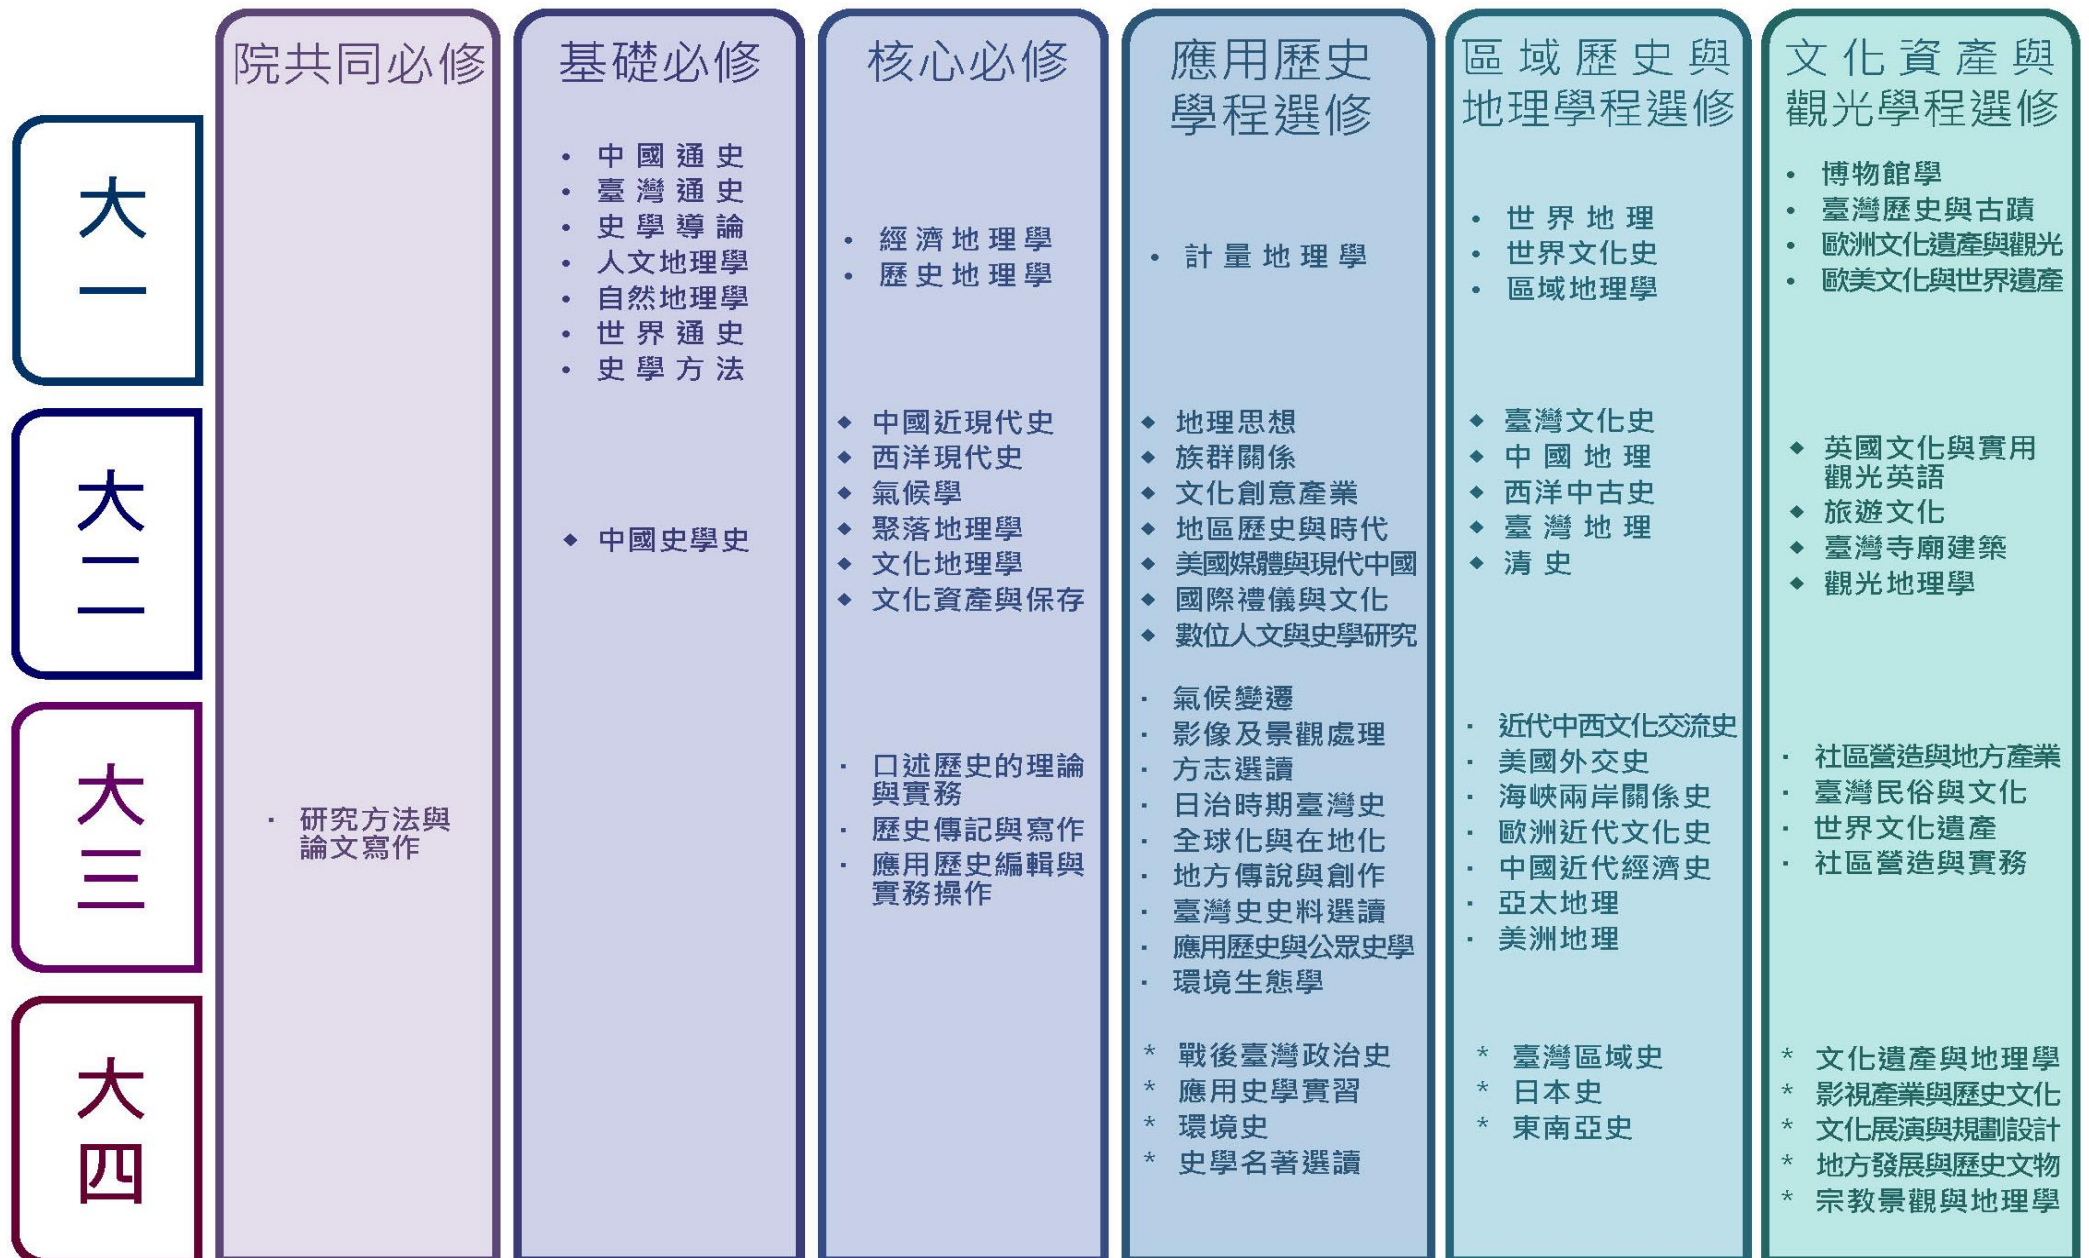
院共同必修

基礎必修

核心必修

應用歷史學程選修

區域歷史與地理學程選修

文化資產與觀光學程選修

大一

- 中國通史
- 臺灣通史
- 史學導論
- 人文地理學
- 自然地理學
- 世界通史
- 史學方法

- 經濟地理學
- 歷史地理學

- 計量地理學

- 世界地理
- 世界文化史
- 區域地理學

- 博物館學
- 臺灣歷史與古蹟
- 歐洲文化遺產與觀光
- 歐美文化與世界遺產

大二

◆ 中國史學史

◆ 中國近現代史
◆ 西洋現代史
◆ 氣候學
◆ 聚落地理學
◆ 文化地理學
◆ 文化資產與保存

◆ 地理思想
◆ 族群關係
◆ 文化創意產業
◆ 地區歷史與時代
◆ 美國媒體與現代中國
◆ 國際禮儀與文化
◆ 數位人文與史學研究

◆ 臺灣文化史
◆ 中國地理
◆ 西洋中古史
◆ 臺灣地理
◆ 清史

◆ 英國文化與實用觀光英語
◆ 旅遊文化
◆ 臺灣寺廟建築
◆ 觀光地理學

大三

· 研究方法與論文寫作

· 口述歷史的理論與實務
· 歷史傳記與寫作
· 應用歷史編輯與實務操作

· 氣候變遷
· 影像及景觀處理
· 方志選讀
· 日治時期臺灣史
· 全球化與在地化
· 地方傳說與創作
· 臺灣史史料選讀
· 應用歷史與公眾史學
· 環境生態學

· 近代中西文化交流史
· 美國外交史
· 海峽兩岸關係史
· 歐洲近代文化史
· 中國近代經濟史
· 亞太地理
· 美洲地理

· 社區營造與地方產業
· 臺灣民俗與文化
· 世界文化遺產
· 社區營造與實務

大四

* 戰後臺灣政治史
* 應用史學實習
* 環境史
* 史學名著選讀

* 臺灣區域史
* 日本史
* 東南亞史

* 文化遺產與地理學
* 影視產業與歷史文化
* 文化展演與規劃設計
* 地方發展與歷史文物
* 宗教景觀與地理學